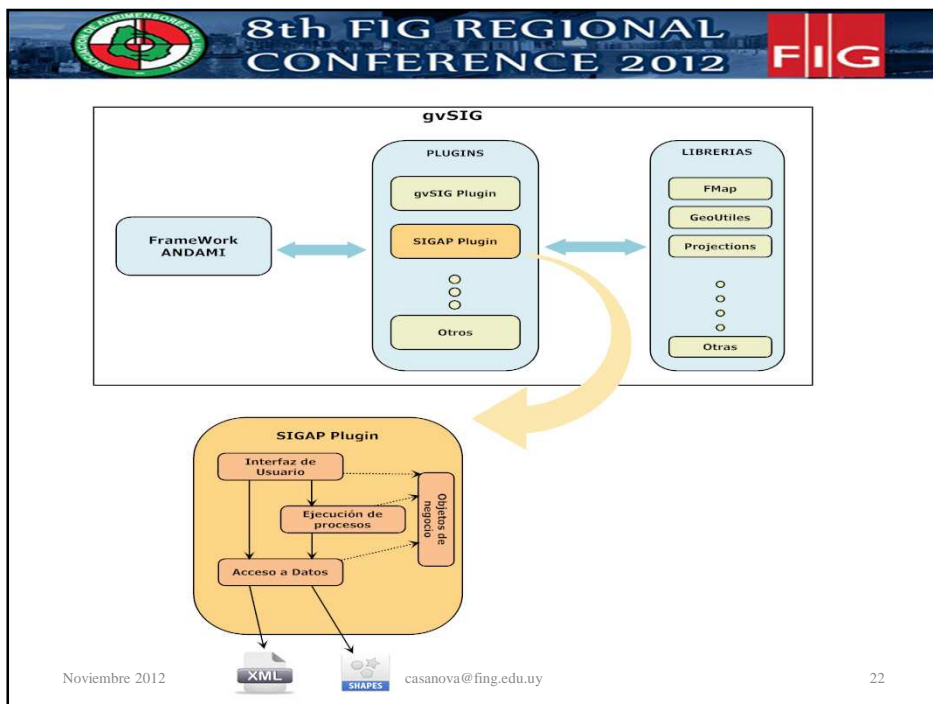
ASOCIACION DE AGRIMENSORES DEL URUGUAY

8th FIG REGIONAL CONFERENCE 2012

FIG

gvSIG

FrameWork ANDAMI

PLUGINS

gvSIG Plugin

SIGAP Plugin

Otros

LIBRERIAS

FMap

GeoUtiles

Projections

Otras

SIGAP Plugin

Interfaz de Usuario

Ejecución de procesos

Acceso a Datos

Objetos de negocio

XML

SHAPES

Noviembre 2012

casanova@fing.edu.uy

22